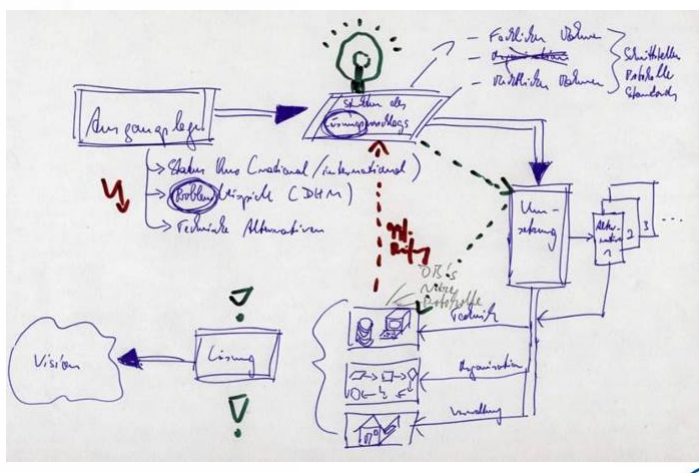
Ausgangslage

Skizzen des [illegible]

- Fachlichen Lösungen
- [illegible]
- Rechtlichen Lösungen

Schnittstellen
Protokolle
Standards

→ Stadium Uns (national / international)
→ Problem Beispiele (DHM)
→ Technische Alternativen

Umsetzung

Alternative 1
2
3
...

OBJs
Neue Protokolle

Technik

Organisation

Verwaltung

Lösung

Vision